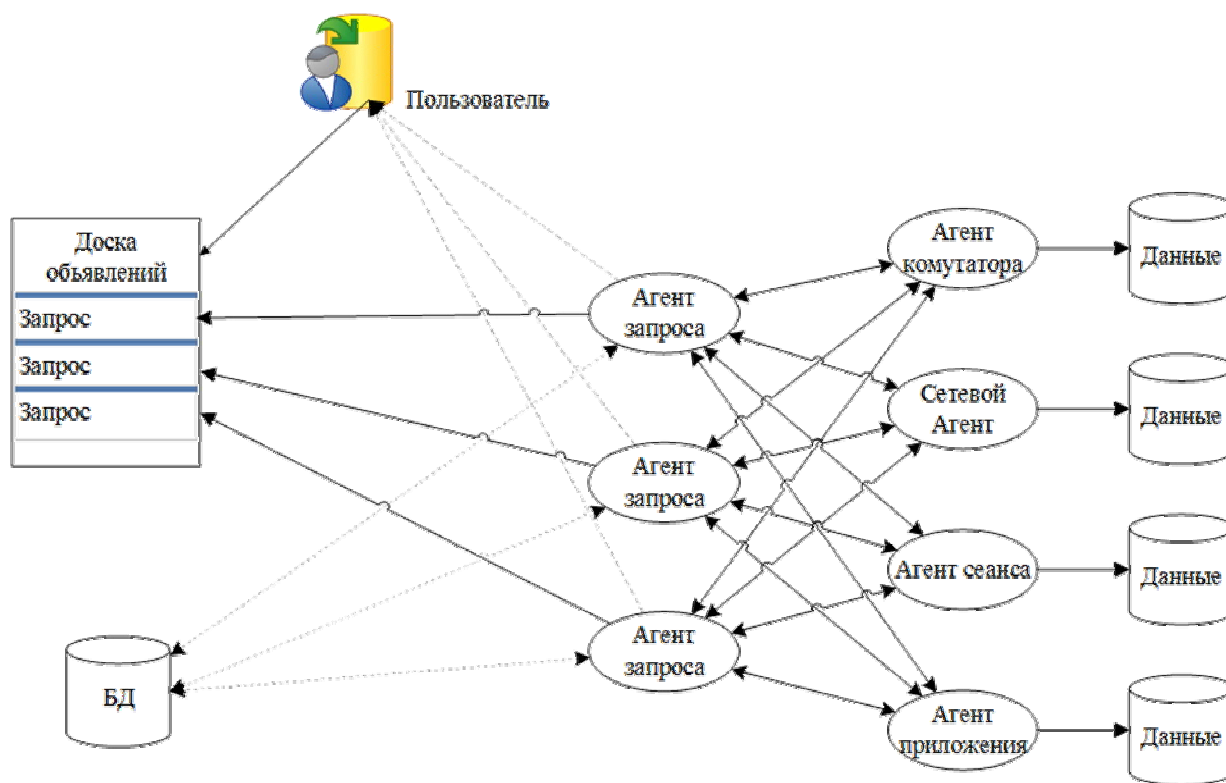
Пользователь

Доска объявлений

Запрос

Запрос

Запрос

БД

Агент запроса

Агент запроса

Агент запроса

Агент комутатора

Сетевой Агент

Агент сеанса

Агент приложения

Данные

Данные

Данные

Данные